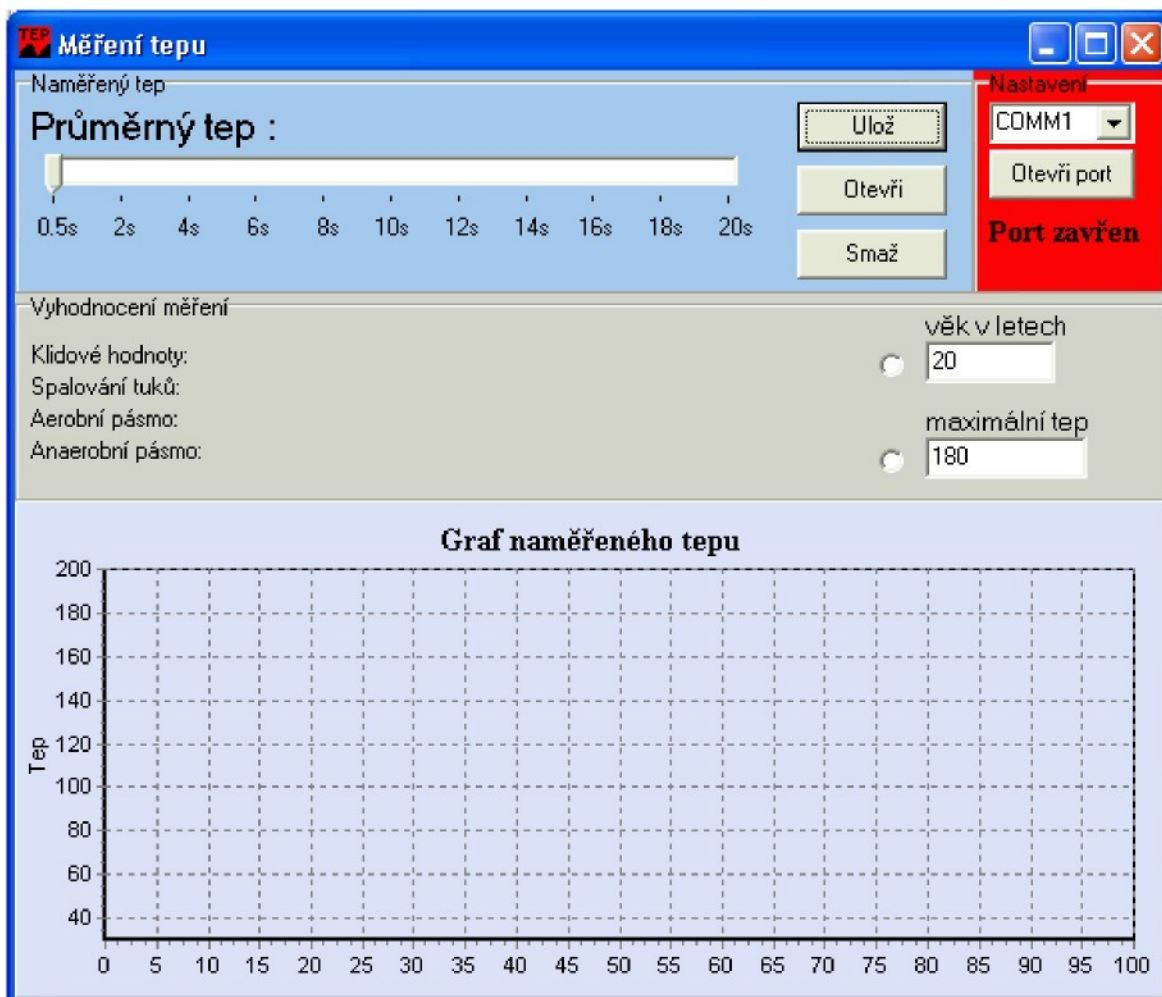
TEP Měření tepu

Naměřený tep
Průměrný tep :
0.5s 2s 4s 6s 8s 10s 12s 14s 16s 18s 20s

Ulož
Otevři
Smaž

Nastavení
COMM1
Otevři port
Port zavřen

Vyhodnocení měření
Klidové hodnoty:
Spalování tuků:
Aerobní pásmo:
Anaerobní pásmo:

věk v letech
20
maximální tep
180

Graf naměřeného tepu
Tep
200
180
160
140
120
100
80
60
40
0 5 10 15 20 25 30 35 40 45 50 55 60 65 70 75 80 85 90 95 100